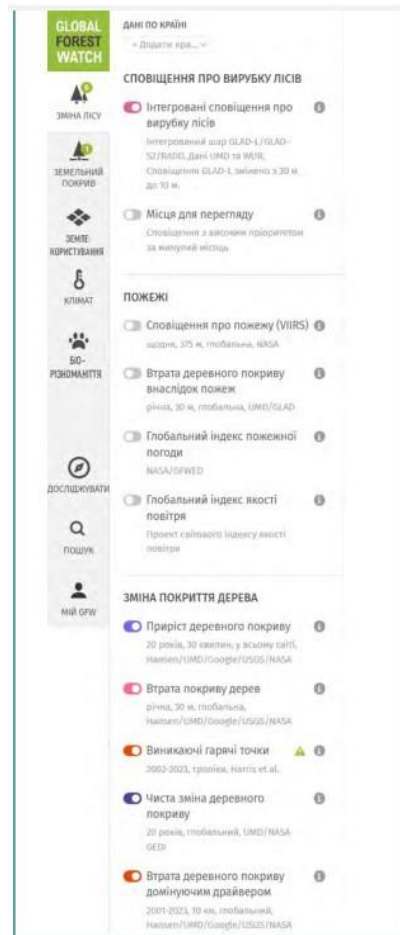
GLOBAL FOREST WATCH

ЗМІНА ЛІСУ

ЗЕМЕЛЬНИЙ ПОКРИВ

ЗЕМЛЕКОРИСТУВАННЯ

КЛІМАТ

БІОРІЗНОМАНІТТЯ

ДОСЛІДЖУВАТИ

ПОШУК

МІЙ GFW

ДАНІ ПО КРАЇНІ

+ Додати кра...

СПОВІЩЕННЯ ПРО ВИРУБКУ ЛІСІВ

Інтегровані сповіщення про вирубку лісів
Інтегрований шар GLAD-L/GLAD-S2/RADD, Дані UMD та WUR, Сповіщення GLAD-L змінено з 30 м до 10 м.

Місця для перегляду
Сповіщення з високим пріоритетом за минулий місяць

ПОЖЕЖІ

Сповіщення про пожежу (VIIRS)
щодня, 375 м, глобальна, NASA

Втрата деревного покриву внаслідок пожеж
річна, 30 м, глобальна, UMD/GLAD

Глобальний індекс пожежної погоди
NASA/GFWED

Глобальний індекс якості повітря
Проект світового індексу якості повітря

ЗМІНА ПОКРИТТЯ ДЕРЕВА

Приріст деревного покриву
20 років, 30 хвилин, у всьому світі, Hansen/UMD/Google/USGS/NASA

Втрата покриву дерев
річна, 30 м, глобальна, Hansen/UMD/Google/USGS/NASA

Виникаючі гарячі точки
2002-2023, тропіки, Harris et al.

Чиста зміна деревного покриву
20 років, глобальний, UMD/NASA GEDI

Втрата деревного покриву домінуючим драйвером
2001-2023, 10 км, глобальний, Hansen/UMD/Google/USGS/NASA